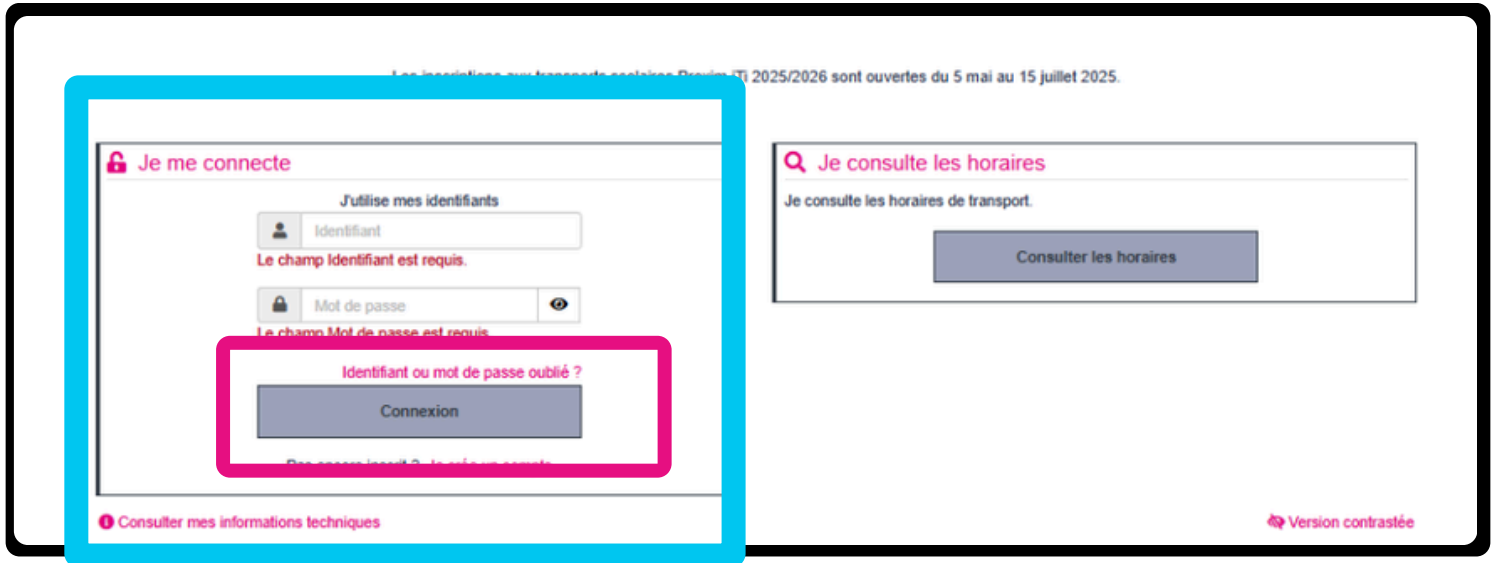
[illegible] 2025/2026 sont ouvertes du 5 mai au 15 juillet 2025.

Je me connecte

J'utilise mes identifiants

Identifiant

Le champ Identifiant est requis.

Mot de passe

Le champ Mot de passe est requis.

Identifiant ou mot de passe oublié ?

Connexion

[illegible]

Je consulte les horaires

Je consulte les horaires de transport.

Consulter les horaires

Consulter mes informations techniques

Version contrastée